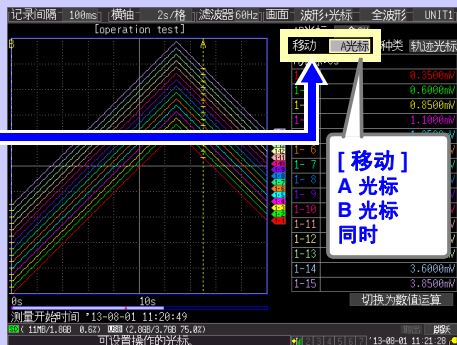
记录间隔 100ms 横轴 2s/格 滤波器 60Hz 画面 波形光标 全波形 UNIT1

[operation test]

移动 A光标 种类 轨迹光标

1- 0.3500mV
1- 0.6000mV
1- 0.8500mV
1- 1.1000mV
1-
1- 6
1- 7
1- 8
1- 9
1- 10
1-11
1-12
1-13
1-14 3.6000mV
1-15 3.8500mV

[ 移动 ]
A 光标
B 光标
同时

A

0s 10s

切换为数值运算

测量开始时间 '13-08-01 11:20:49

(11MB/1.8GB 0.6%) (2.8GB/3.7GB 75.0%)

可设置操作的光标。 '13-08-01 11:21:28